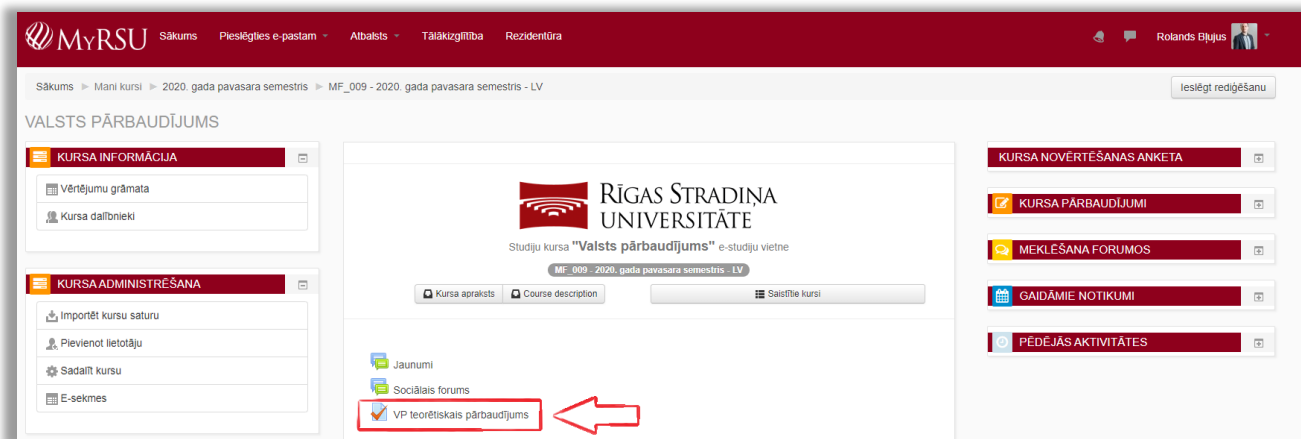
MYRSU Sākums Pieslēgties e-pastam Atbalsts Tālākizglītība Rezidentūra Rolands Bļujus

Sākums ► Mani kursi ► 2020. gada pavasara semestris ► MF_009 - 2020. gada pavasara semestris - LV

Ieslēgt rediģēšanu

VALSTS PĀRBAUDĪJUMS

KURSA INFORMĀCIJA

Vērtējumu grāmata

Kursa dalībnieki

KURSA ADMINISTRĒŠANA

Importēt kursu saturu

Pievienot lietotāju

Sadalīt kursu

E-sekmes

RĪGAS STRADIŅA UNIVERSITĀTE

Studiju kursa "Valsts pārbaudījums" e-studiju vietne

MF_009 - 2020. gada pavasara semestris - LV

Kursa apraksts Course description Saistītie kursi

Jaunumi

Sociālais forums

VP teorētiskais pārbaudījums

KURSA NOVĒRTĒŠANAS ANKETA

KURSA PĀRBAUDĪJUMI

MEKLĒŠANA FORUMOS

GAIDĀMIE NOTIKUMI

PĒDĒJĀS AKTIVITĀTES